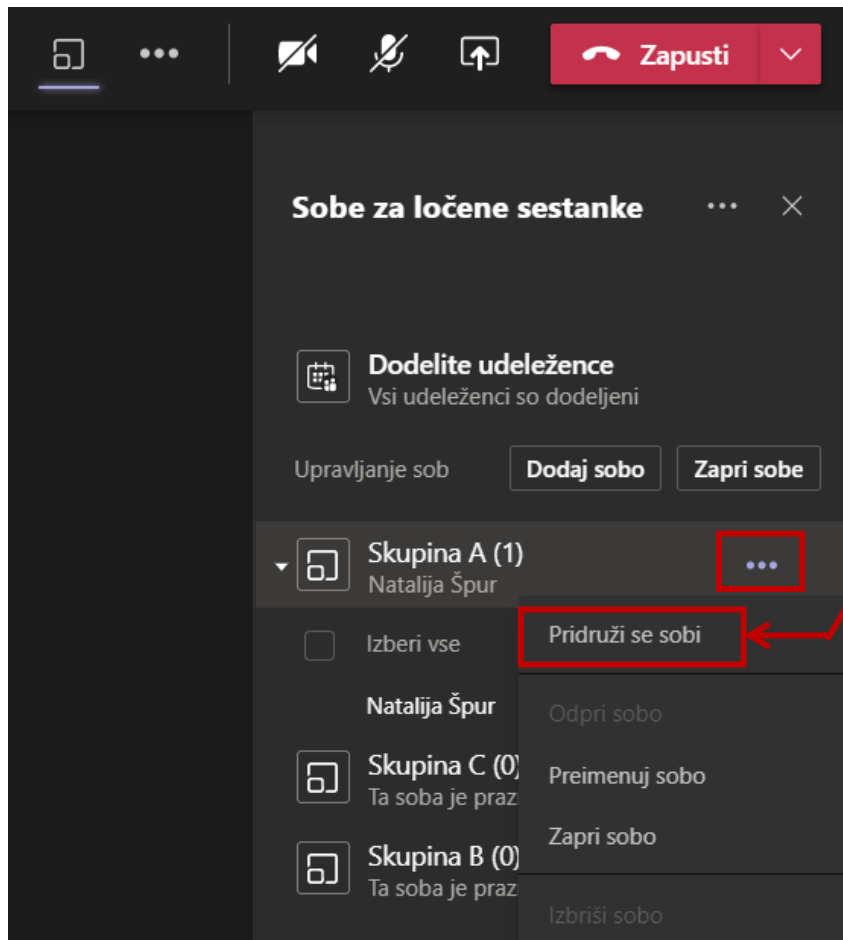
Zapusti

Sobe za ločene sestanke

Dodelite udeležence
Vsi udeleženci so dodeljeni

Upravljanje sob
Dodaj sobo
Zapri sobe

Skupina A (1)
Natalija Špur

Izberi vse

Natalija Špur

Skupina C (0)
Ta soba je praz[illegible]

Skupina B (0)
Ta soba je praz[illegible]

Pridruži se sobi
Odpri sobo
Preimenuj sobo
Zapri sobo
Izbriši sobo